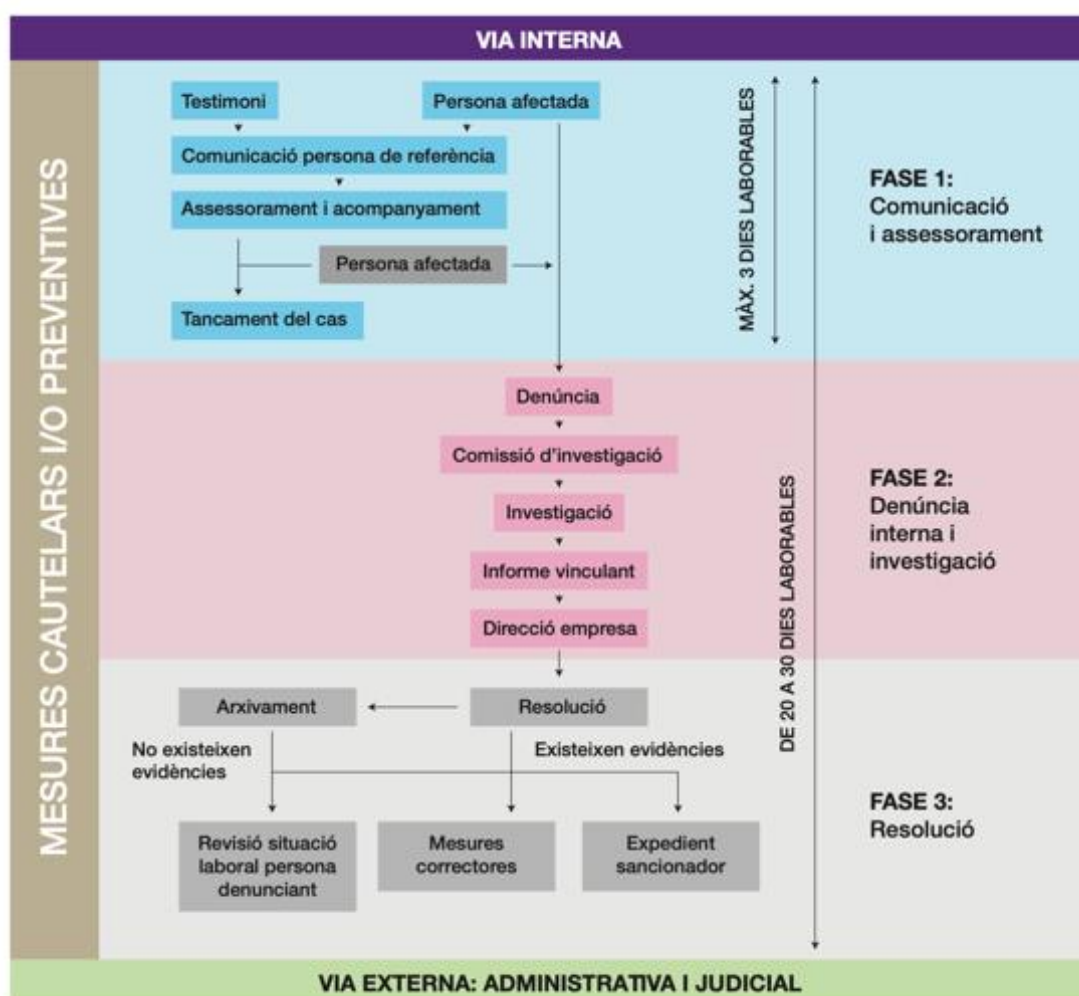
VIA INTERNA

MESURES CAUTELARS I/O PREVENTIVES

Testimoni

Persona afectada

Comunicació persona de referència

Assessorament i acompanyament

Persona afectada

Tancament del cas

MÀX. 3 DIES LABORABLES

FASE 1:
Comunicació
i assessorament

Denúncia

Comissió d'investigació

Investigació

Informe vinculant

Direcció empresa

DE 20 A 30 DIES LABORABLES

FASE 2:
Denúncia
interna i
investigació

Arxivament

Resolució

No existeixen evidències

Existeixen evidències

Revisió situació laboral persona denunciant

Mesures correctores

Expedient sancionador

FASE 3:
Resolució

VIA EXTERNA: ADMINISTRATIVA I JUDICIAL